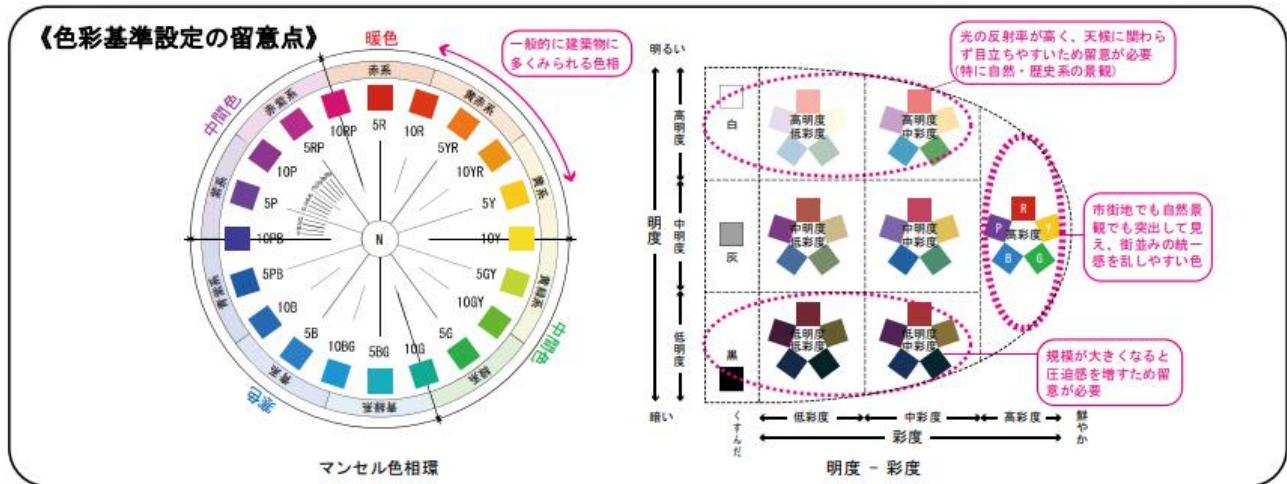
《色彩基準設定の留意点》

暖色

一般的に建築物に多くみられる色相

中間色

赤系
黄赤系
黄系
黄緑系
緑系
青緑系
青系
青紫系
紫系
赤紫系

5R
10R
5YR
10YR
5Y
10Y
5GY
10GY
5G
10G
5BG
10BG
5B
10B
5PB
10PB
5P
10P
5RP
10RP
N

中間色

寒色

マンセル色相環

明るい
高明度
中明度
低明度
暗い
明度

白
灰
黒

高明度
低彩度

高明度
中彩度

中明度
低彩度

中明度
中彩度

低明度
低彩度

低明度
中彩度

R
Y
P
高彩度
B
G

光の反射率が高く、天候に関わらず目立ちやすいため留意が必要（特に自然・歴史系の景観）

市街地でも自然景観でも突出して見え、街並みの統一感を乱しやすい色

規模が大きくなると圧迫感を増すため留意が必要

くすんだ
低彩度
中彩度
高彩度
鮮やか
彩度

明度 － 彩度